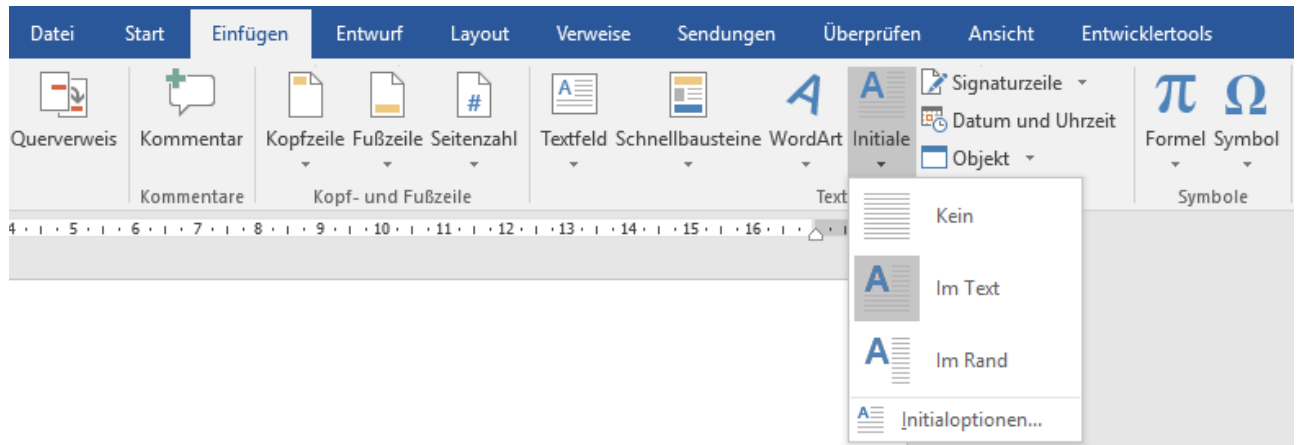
Datei Start Einfügen Entwurf Layout Verweise Sendungen Überprüfen Ansicht Entwicklertools

Querverweis

Kommentar
Kommentare

Kopfzeile Fußzeile Seitenzahl
Kopf- und Fußzeile

Textfeld Schnellbausteine WordArt Initiale
Signaturzeile
Datum und Uhrzeit
Objekt
Text

Formel Symbol
Symbole

4 · 5 · 6 · 7 · 8 · 9 · 10 · 11 · 12 · 13 · 14 · 15 · 16 ·

Kein

Im Text

Im Rand

Initialoptionen...